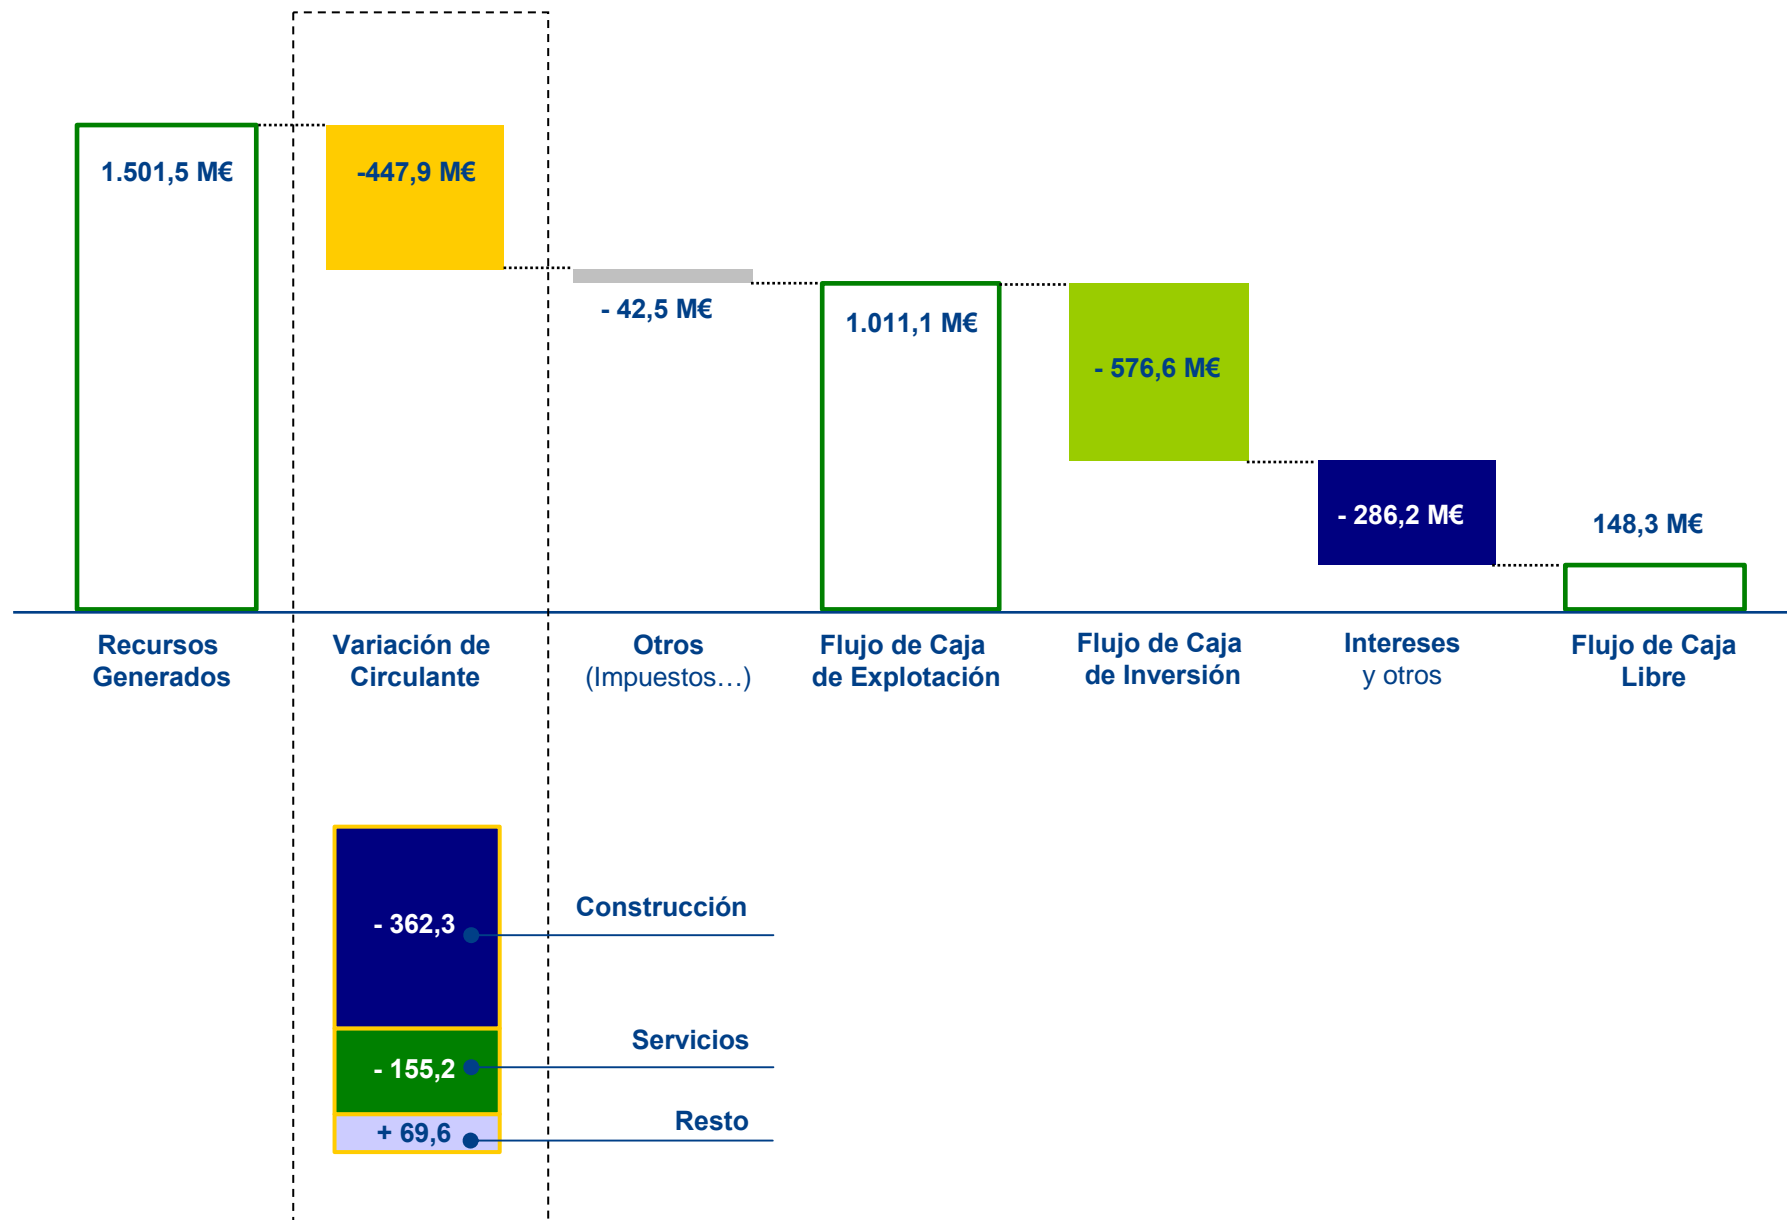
1.501,5 M€

-447,9 M€

- 42,5 M€

1.011,1 M€

- 576,6 M€

- 286,2 M€

148,3 M€

Recursos Generados

Variación de Circulante

Otros (Impuestos…)

Flujo de Caja de Explotación

Flujo de Caja de Inversión

Intereses y otros

Flujo de Caja Libre

- 362,3

Construcción

- 155,2

Servicios

+ 69,6

Resto